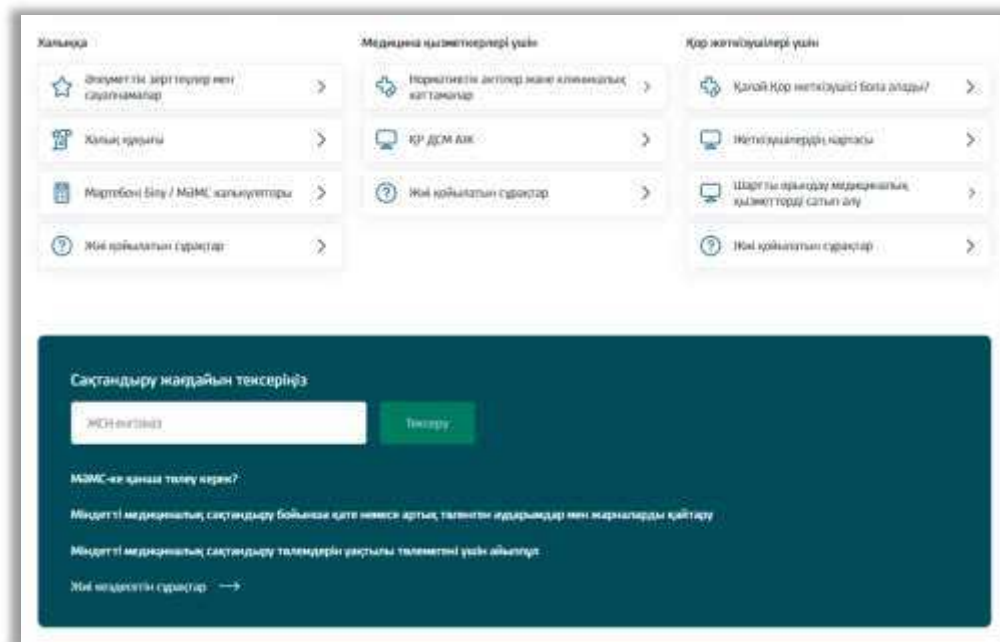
Халыққа

Әлеуметтік зерттеулер мен сауалнамалар

Халық қорғаны

Мәртебені білу / МӘМС калькуляторы

Жиі қойылатын сұрақтар

Медицина қызметкерлері үшін

Нормативтік актілер және клиникалық хаттамалар

ҚР ДСМ АЖК

Жиі қойылатын сұрақтар

Қор жеткізушілері үшін

Қалай Қор жеткізушісі бола алады?

Жеткізушілердің картасы

Шартты орындау медициналық қызметтерді сатып алу

Жиі қойылатын сұрақтар

Сақтандыру жағдайын тексеріңіз

ЖСН енгізіңіз

Тексеру

МӘМС-ке қанша төлеу керек?

Міндетті медициналық сақтандыру бойынша қате немесе артық төленген аударымдар мен жарналарды қайтару

Міндетті медициналық сақтандыру төлемдерін уақтылы төлемегені үшін айыппұл

Жиі кездесетін сұрақтар →